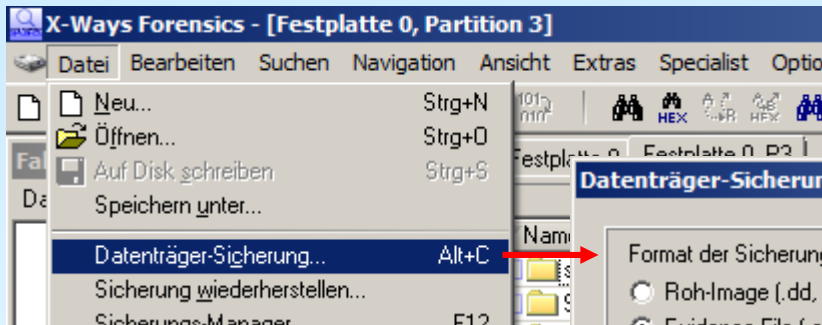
X-Ways Forensics - [Festplatte 0, Partition 3]

Datei Bearbeiten Suchen Navigation Ansicht Extras Specialist Optio

Neu... Strg+N
Öffnen... Strg+O
Auf Disk schreiben Strg+S
Speichern unter...
Datenträger-Sicherung... Alt+C
Sicherung wiederherstellen...
Sicherungs-Manager F12

HEX HEX

Fa
Da

Festplatte 0 Festplatte 0, P3

Nam

Datenträger-Sicherun

Format der Sicherung
Roh-Image (.dd,
Evidence File (.